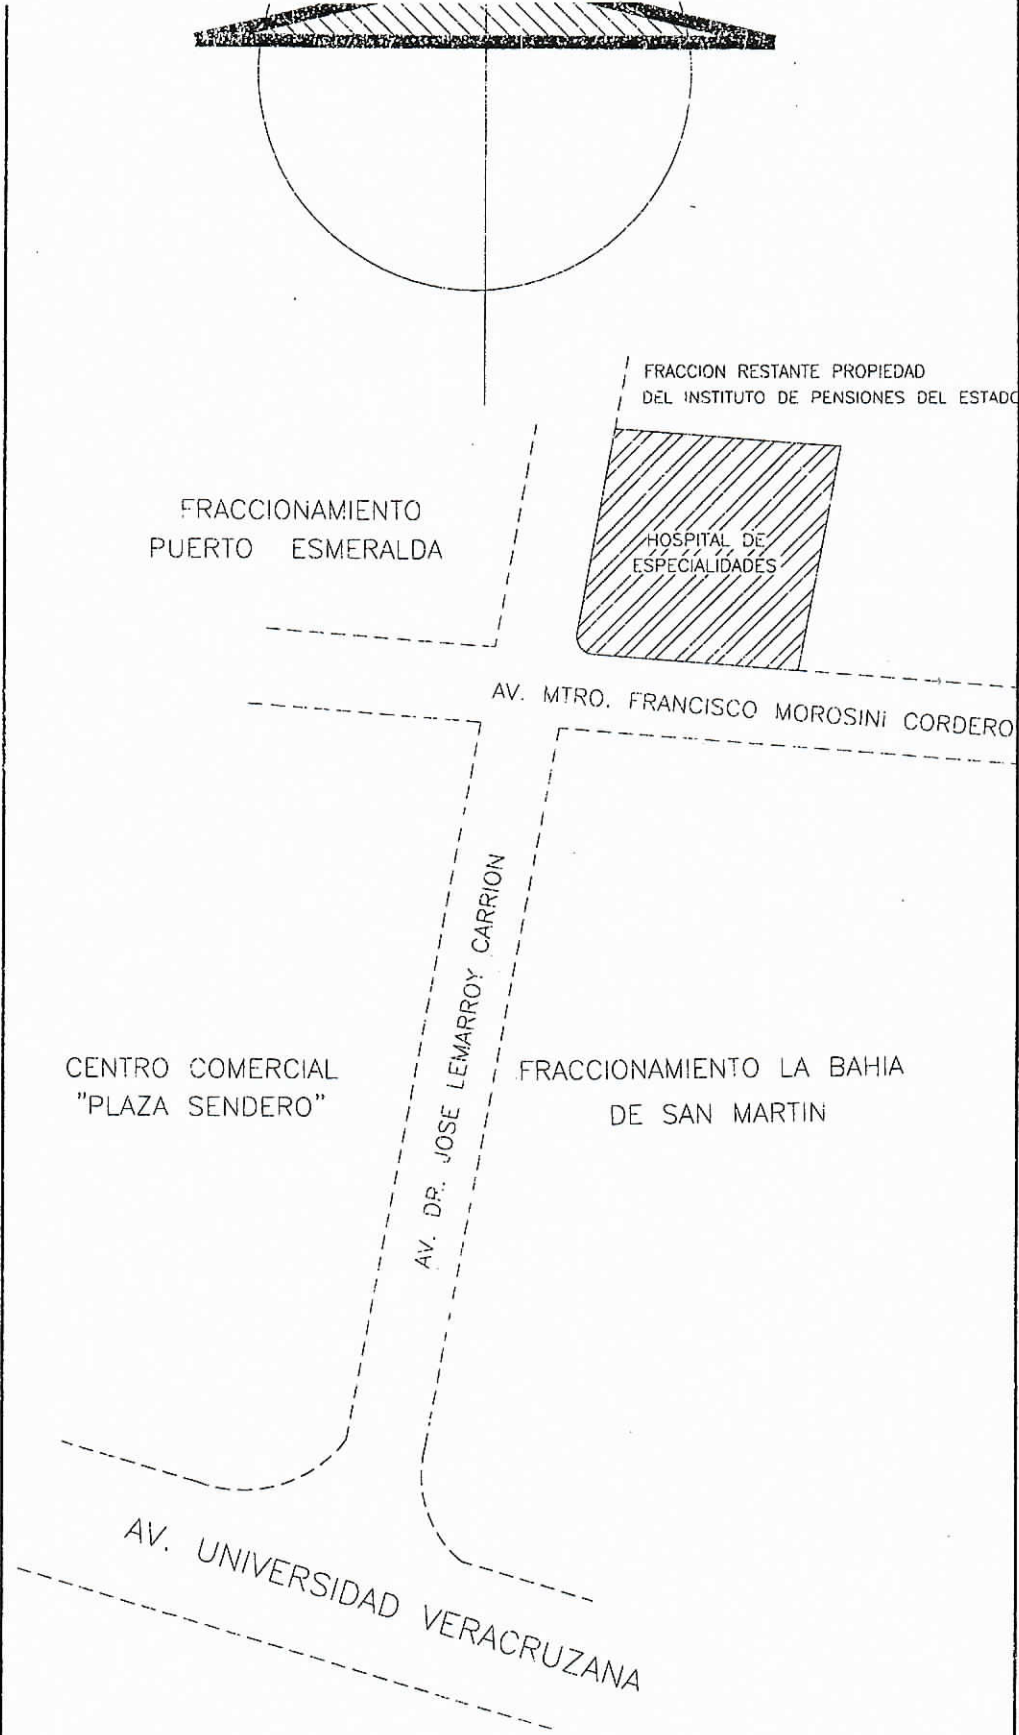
FRACCION RESTANTE PROPIEDAD DEL INSTITUTO DE PENSIONES DEL ESTADO

FRACCIONAMIENTO PUERTO ESMERALDA

HOSPITAL DE ESPECIALIDADES

AV. MTRO. FRANCISCO MOROSINI CORDERO

AV. DR. JOSE LEMARROY CARRION

CENTRO COMERCIAL "PLAZA SENDERO"

FRACCIONAMIENTO LA BAHIA DE SAN MARTIN

AV. UNIVERSIDAD VERACRUZANA